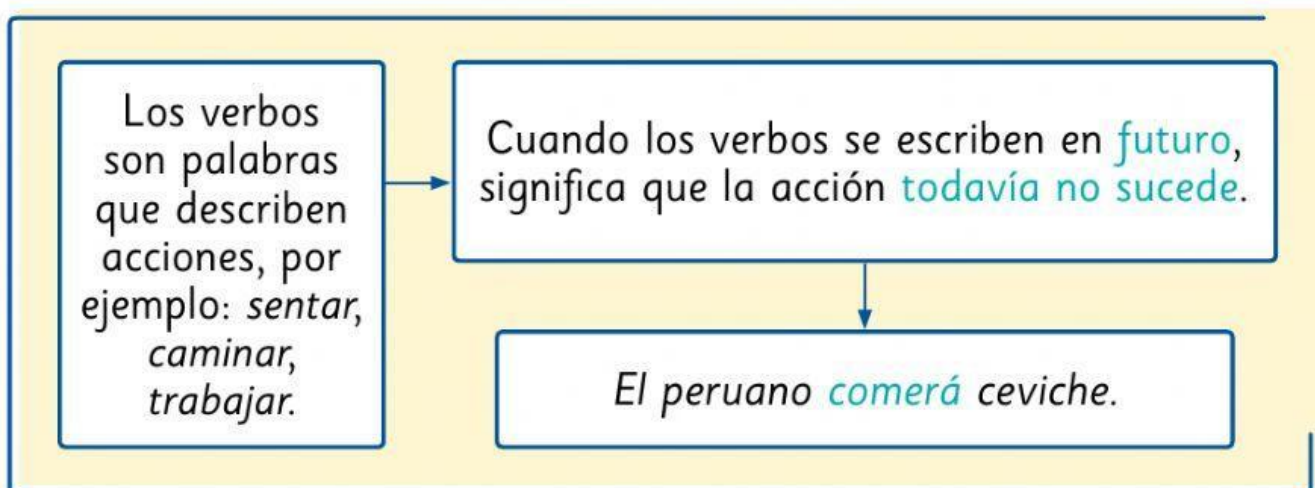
Los verbos son palabras que describen acciones, por ejemplo: sentar, caminar, trabajar.

Cuando los verbos se escriben en futuro, significa que la acción todavía no sucede.

El peruano comerá ceviche.